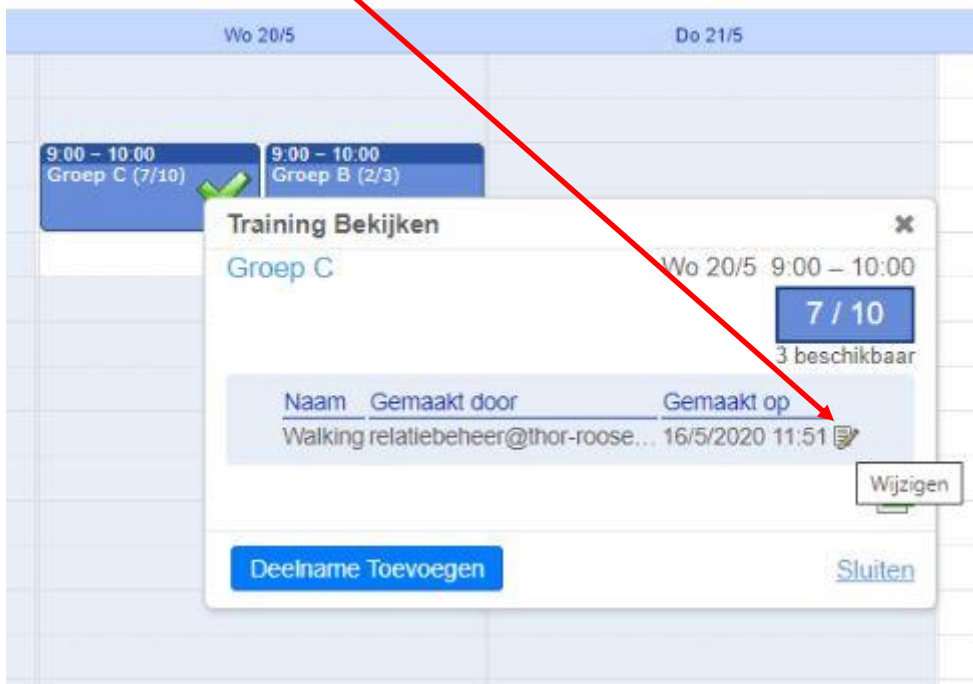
Wo 20/5

Do 21/5

9:00 – 10:00
Groep C (7/10)

9:00 – 10:00
Groep B (2/3)

Training Bekijken

Groep C

Wo 20/5 9:00 – 10:00

7 / 10

3 beschikbaar

| Naam | Gemaakt door | Gemaakt op |
|---|---|---|
| Walking | relatiebeheer@thor-roose... | 16/5/2020 11:51 |

Wijzigen

Deelname Toevoegen

Sluiten